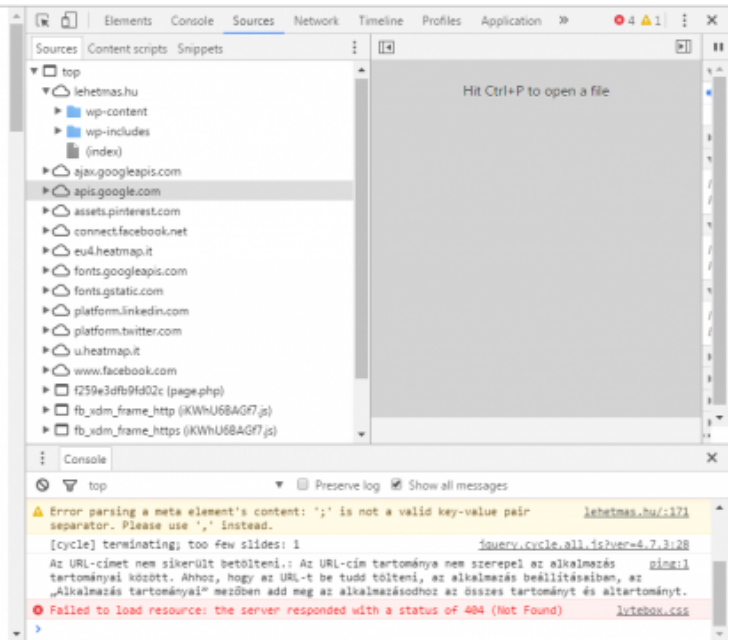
Elements Console Sources Network Timeline Profiles Application » ⊗4 ⚠1 ⋮ ✕

Sources Content scripts Snippets ⋮

▼ top
▼ lehetmas.hu
▶ wp-content
▶ wp-includes
(index)
▶ ajax.googleapis.com
▶ apis.google.com
▶ assets.pinterest.com
▶ connect.facebook.net
▶ eu4.heatmap.it
▶ fonts.googleapis.com
▶ fonts.gstatic.com
▶ platform.linkedin.com
▶ platform.twitter.com
▶ u.heatmap.it
▶ www.facebook.com
▶ f259e3dfb9fd02c (page.php)
▶ fb_xdm_frame_http (iKWhU6BAGf7.js)
▶ fb_xdm_frame_https (iKWhU6BAGf7.js)

Hit Ctrl+P to open a file

Console ✕

top ▼ Preserve log Show all messages

Error parsing a meta element's content: ';' is not a valid key-value pair separator. Please use ',' instead. lehetmas.hu/:171

[cycle] terminating; too few slides: 1 jquery.cycle.all.js?ver=4.7.3:28

Az URL-címet nem sikerült betölteni.: Az URL-cím tartománya nem szerepel az alkalmazás tartományai között. Ahhoz, hogy az URL-t be tudd tölteni, az alkalmazás beállításaiban, az „Alkalmazás tartományai" mezőben add meg az alkalmazásodhoz az összes tartományt és altartományt. ping:1

Failed to load resource: the server responded with a status of 404 (Not Found) lytebox.css

>